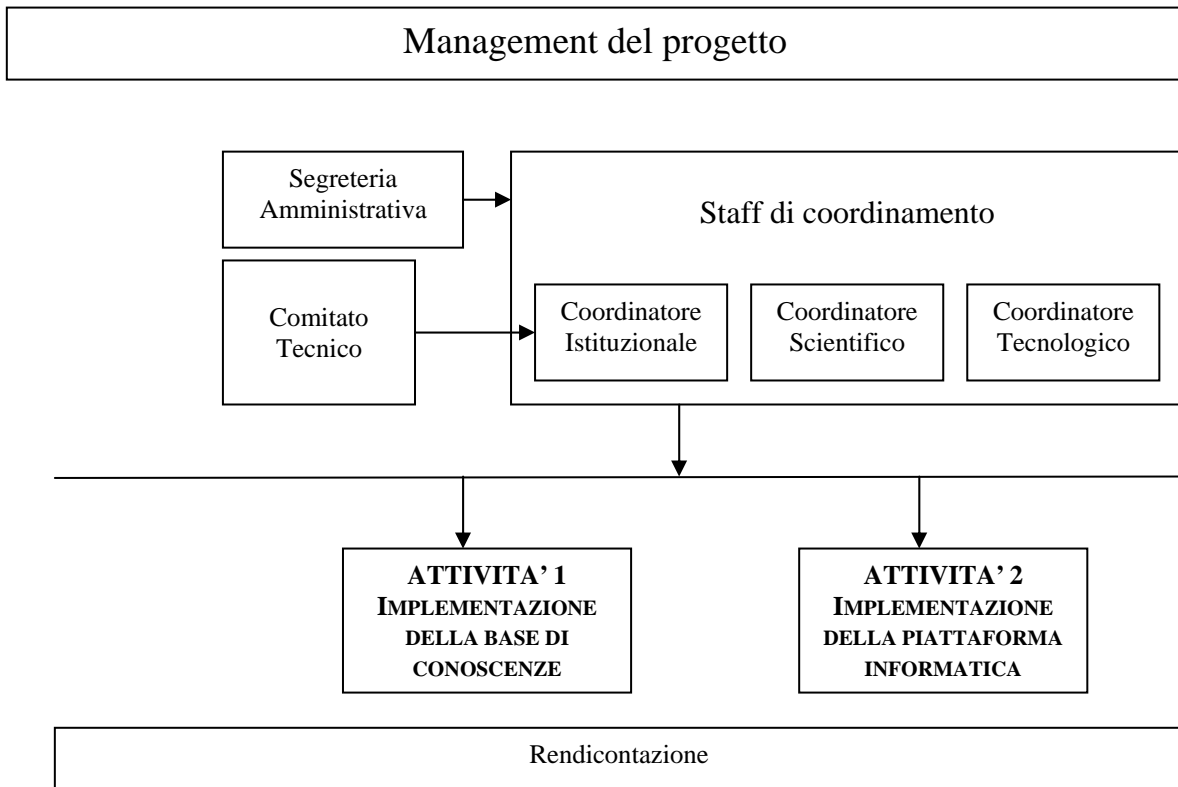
Management del progetto

Segreteria Amministrativa

Comitato Tecnico

Staff di coordinamento

Coordinatore Istituzionale

Coordinatore Scientifico

Coordinatore Tecnologico

ATTIVITA' 1
IMPLEMENTAZIONE DELLA BASE DI CONOSCENZE

ATTIVITA' 2
IMPLEMENTAZIONE DELLA PIATTAFORMA INFORMATICA

Rendicontazione